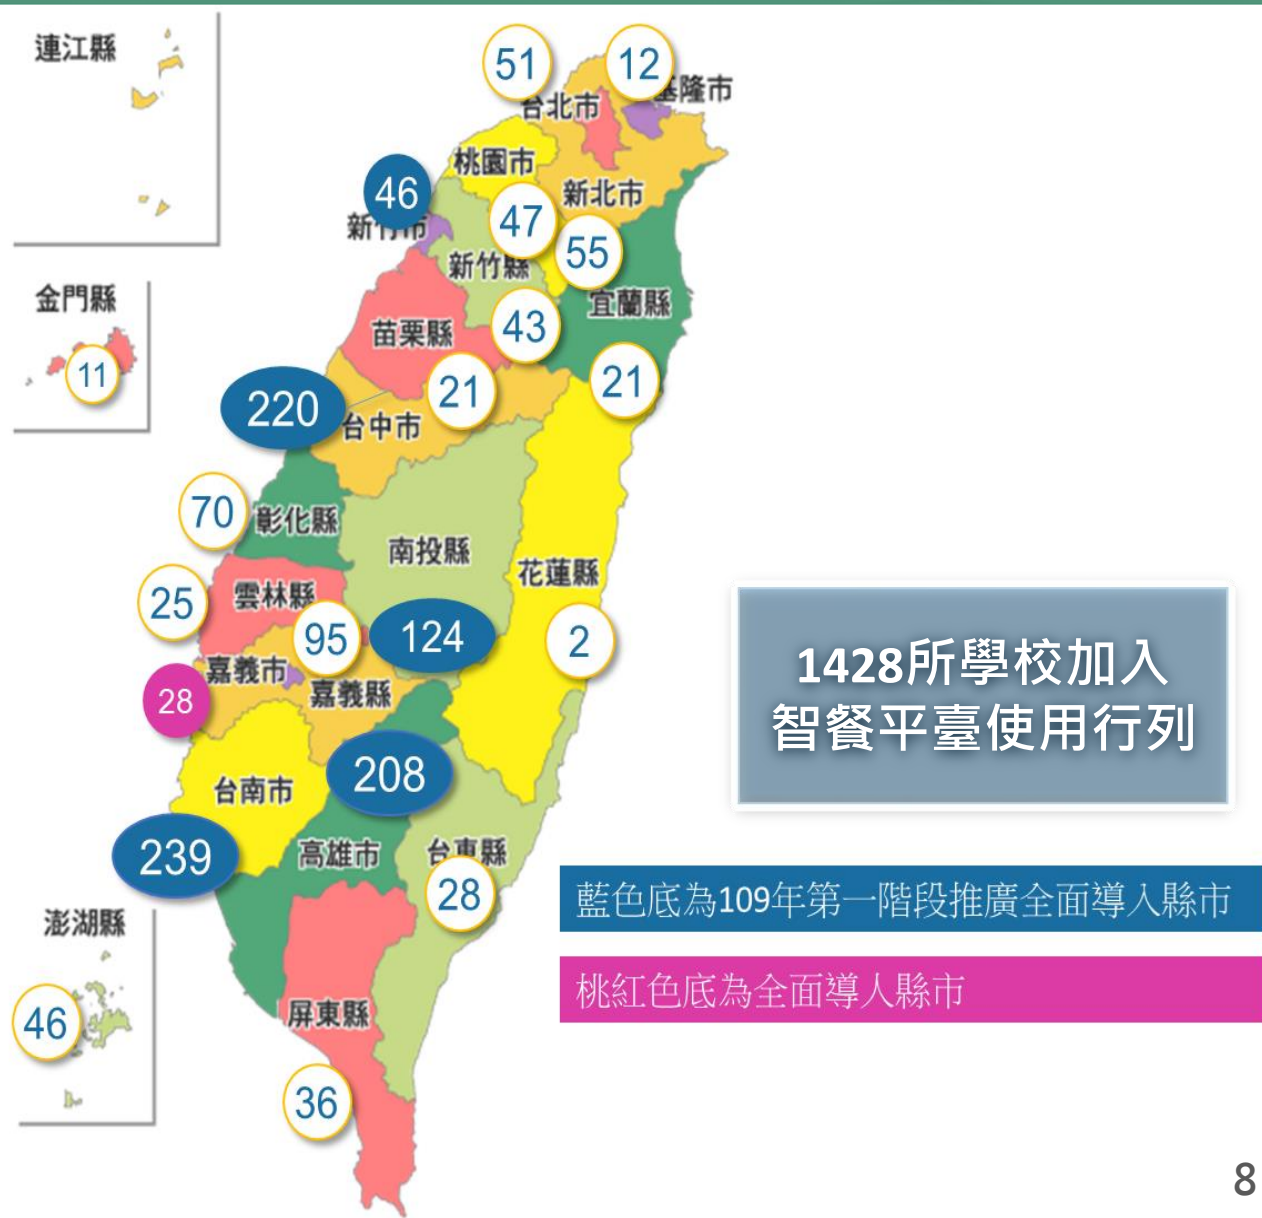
連江縣

51
12
台北市
基隆市
桃園市
46
新竹市
新北市
47
55
新竹縣
宜蘭縣
金門縣
11
苗栗縣
43
220
21
21
台中市
70
彰化縣
南投縣
花蓮縣
25
雲林縣
95
124
2
嘉義市
28
嘉義縣
208
台南市
239
高雄市
台東縣
28
澎湖縣
46
屏東縣
36

1428所學校加入
智餐平臺使用行列

藍色底為109年第一階段推廣全面導入縣市

桃紅色底為全面導入縣市

8